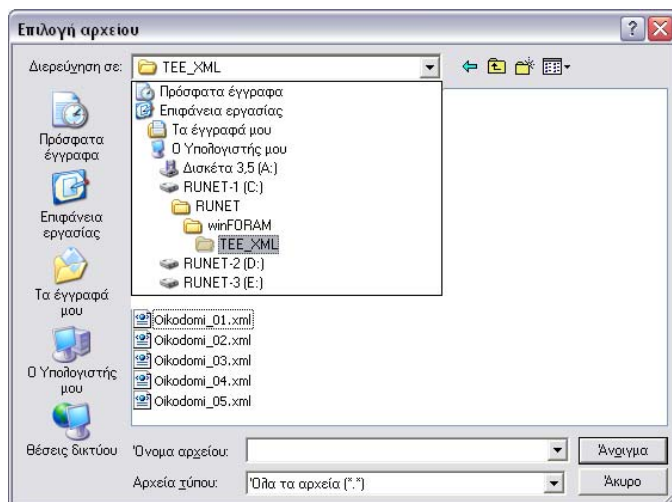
Επιλογή αρχείου

?

Διερεύνηση σε: TEE_XML

Πρόσφατα έγγραφα
Επιφάνεια εργασίας
Τα έγγραφά μου
Ο Υπολογιστής μου
Δισκέτα 3,5 (A:)
RUNET-1 (C:)
RUNET
winFORAM
TEE_XML
RUNET-2 (D:)
RUNET-3 (E:)

Oikodomi_01.xml
Oikodomi_02.xml
Oikodomi_03.xml
Oikodomi_04.xml
Oikodomi_05.xml

Πρόσφατα έγγραφα
Επιφάνεια εργασίας
Τα έγγραφά μου
Ο Υπολογιστής μου
Θέσεις δικτύου

Όνομα αρχείου:
Αρχεία τύπου: Όλα τα αρχεία (*.*)

Άνοιγμα
Άκυρο